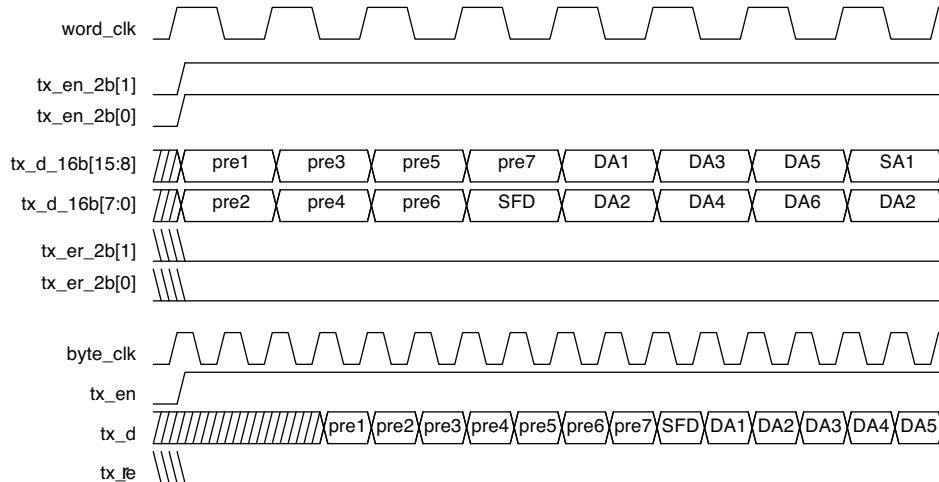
word_clk

tx_en_2b[1]

tx_en_2b[0]

tx_d_16b[15:8] pre1 pre3 pre5 pre7 DA1 DA3 DA5 SA1

tx_d_16b[7:0] pre2 pre4 pre6 SFD DA2 DA4 DA6 DA2

tx_er_2b[1]

tx_er_2b[0]

byte_clk

tx_en

tx_d pre1 pre2 pre3 pre4 pre5 pre6 pre7 SFD DA1 DA2 DA3 DA4 DA5

tx_re